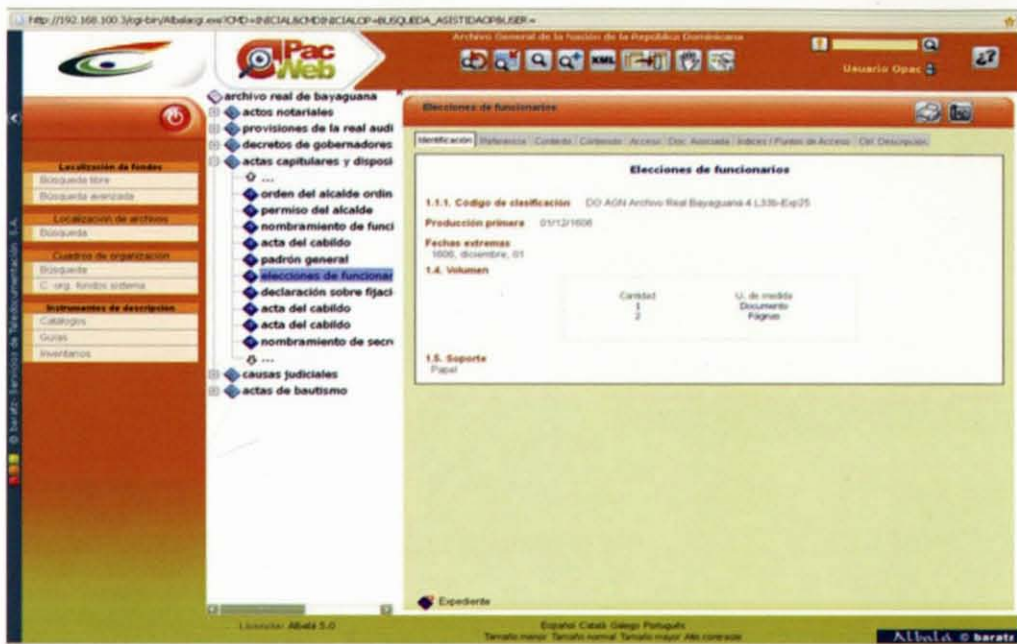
http://192.168.100.3/cgi-bin/Albalaqi.exe?CMD=INICIAL&CMD=INICIALOP=BUSQUEDA_ASISTIDAOPBUSER=

Pac Web

Archivo General de la Nación de la República Dominicana

XML

Usuario Opac

archivo real de bayaguana
actos notariales
provisiones de la real audi
decretos de gobernadores
actas capitulares y disposi
...
orden del alcalde ordin
permiso del alcalde
nombramiento de funci
acta del cabildo
padrón general
elecciones de funcionar
declaración sobre fijaci
acta del cabildo
acta del cabildo
nombramiento de secr
...
causas judiciales
actas de bautismo

Localización de fondos
Búsqueda libre
Búsqueda avanzada
Localización de archivos
Búsqueda
Cuadros de organización
Búsqueda
C. org. fondos sistema
Instrumentos de descripción
Catálogos
Guías
Inventarios

© baratz Servicios de Teledocumentación S.A.

Elecciones de funcionarios

Identificación | Referencia | Contexto | Contenido | Acceso | Doc. Asociada | Índices / Puntos de Acceso | Ctrl. Descripción

Elecciones de funcionarios

1.1.1. Código de clasificación DO AGN Archivo Real Bayaguana 4 L33b-Exp25

Producción primera 01/12/1606

Fechas extremas
1606, diciembre, 01

1.4. Volumen

| Cantidad | U. de medida |
|---|---|
| 1 | Documento |
| 2 | Páginas |

1.5. Soporte
Papel

Expediente

Licencia: Albalá 5.0

Español Català Galego Português
Tamaño menor Tamaño normal Tamaño mayor Alto contraste

Albalá © baratz